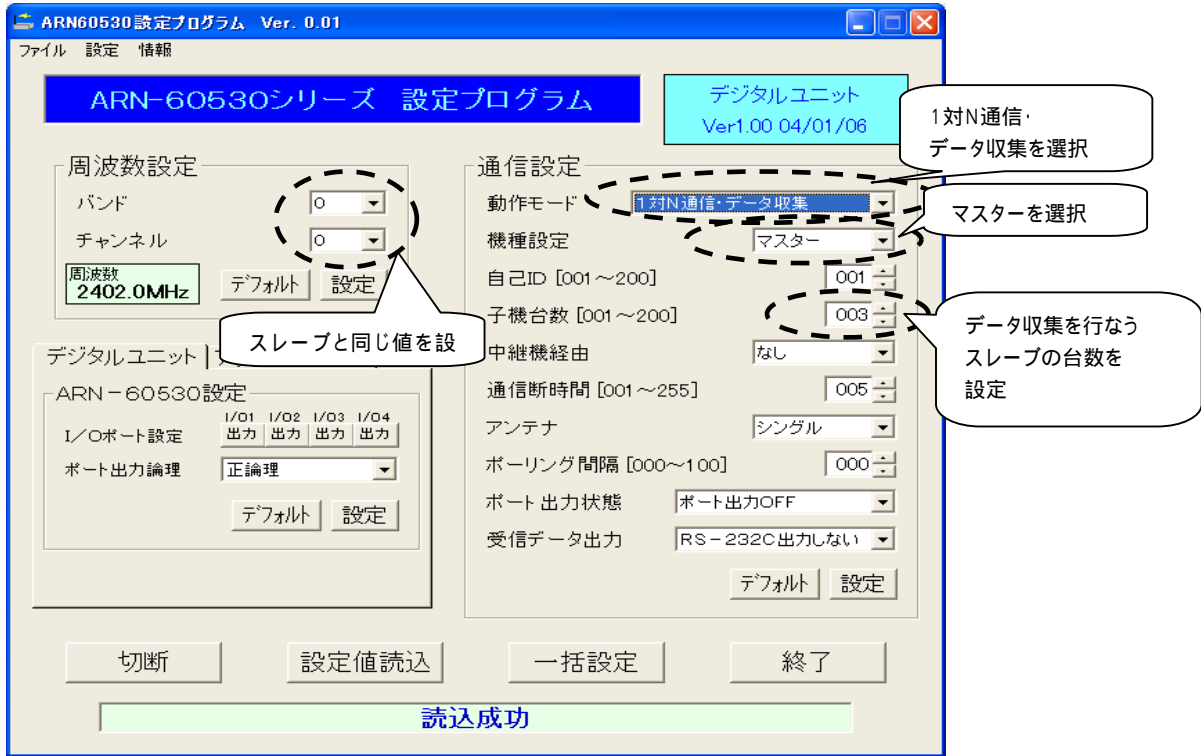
ARN60530設定プログラム Ver. 0.01

ファイル 設定 情報

ARN-60530シリーズ 設定プログラム

デジタルユニット
Ver1.00 04/01/06

1対N通信・
データ収集を選択

マスターを選択

周波数設定
バンド 0
チャンネル 0
周波数
2402.0MHz
デフォルト 設定

スレーブと同じ値を設

デジタルユニット

ARN－60530設定
I/Oポート設定
I/01 I/02 I/03 I/04
出力 出力 出力 出力
ポート出力論理 正論理
デフォルト 設定

通信設定
動作モード 1対N通信・データ収集
機種設定 マスター
自己ID [001～200] 001
子機台数 [001～200] 003
中継機経由 なし
通信断時間 [001～255] 005
アンテナ シングル
ポーリング間隔 [000～100] 000
ポート出力状態 ポート出力OFF
受信データ出力 RS－232C出力しない
デフォルト 設定

データ収集を行なう
スレーブの台数を
設定

切断 設定値読込 一括設定 終了

読込成功